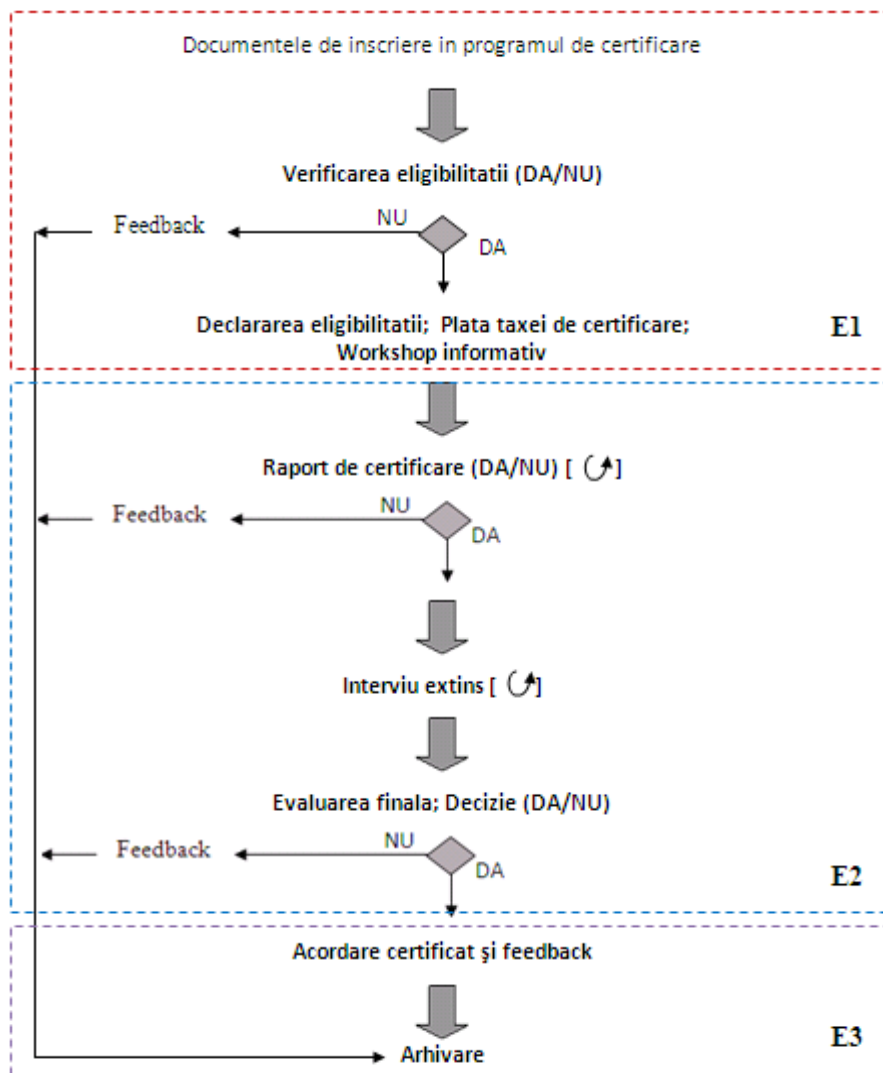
Documentele de inscriere in programul de certificare

Verificarea eligibilitatii (DA/NU)

Feedback

NU

DA

Declararea eligibilitatii; Plata taxei de certificare; Workshop informativ

E1

Raport de certificare (DA/NU) [ ]

Feedback

NU

DA

Interviu extins [ ]

Evaluarea finala; Decizie (DA/NU)

Feedback

NU

DA

E2

Acordare certificat şi feedback

E3

Arhivare